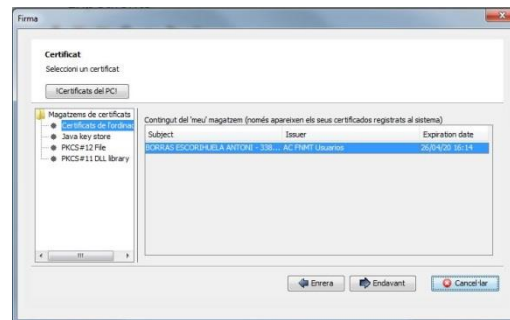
Firma

Certificat

Seleccioni un certificat

!Certificats del PC!

Magatzems de certificats
Certificats de l'ordinac
Java key store
PKCS#12 File
PKCS#11 DLL library

Contingut del 'meu' magatzem (només apareixen els seus certificados registrats al sistema)

| Subject | Issuer | Expiration date |
|---|---|---|
| BORRAS ESCORIHUELA ANTONI - 33B... | AC FNMT Usuarios | 26/04/20 16:14 |

Enrera
Endavant
Cancel·lar